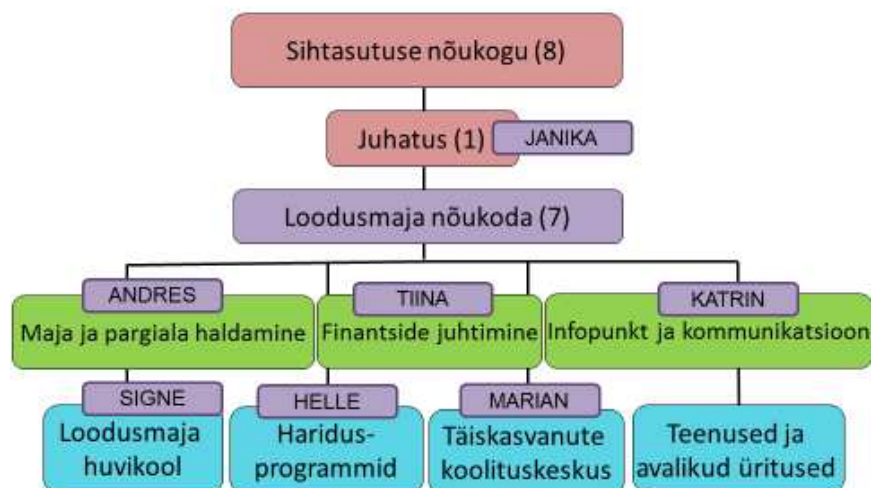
Sihtasutuse nõukogu (8)

Juhatus (1)

JANIKA

Loodusmaja nõukoda (7)

ANDRES
Maja ja pargiala haldamine

TIINA
Finantside juhtimine

KATRIN
Infopunkt ja kommunikatsioon

SIGNE
Loodusmaja huvikool

HELLE
Haridus-programmid

MARIAN
Täiskasvanute koolituskeskus

Teenused ja avalikud üritused